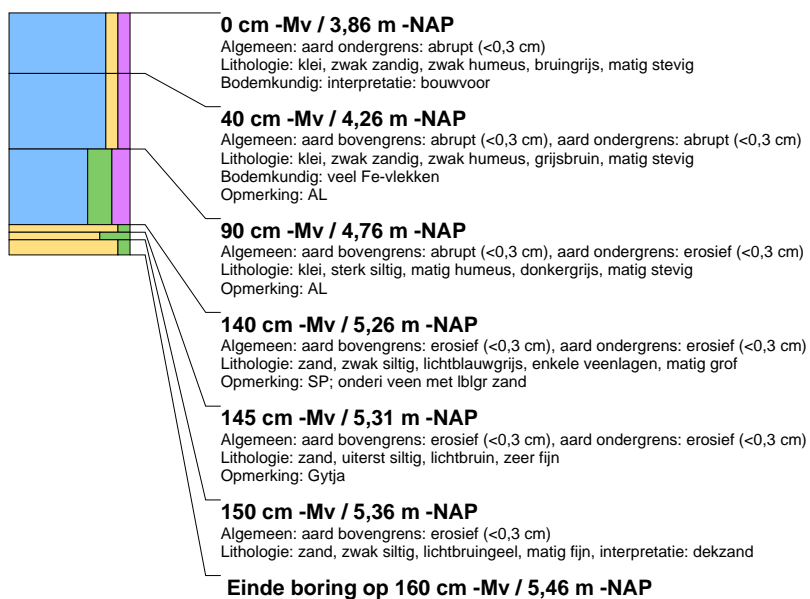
0 cm -Mv / 3,86 m -NAP
Algemeen: aard ondergrens: abrupt (<0,3 cm)
Lithologie: klei, zwak zandig, zwak humeus, bruingrijs, matig stevig
Bodemkundig: interpretatie: bouwvoor

40 cm -Mv / 4,26 m -NAP
Algemeen: aard bovengrens: abrupt (<0,3 cm), aard ondergrens: abrupt (<0,3 cm)
Lithologie: klei, zwak zandig, zwak humeus, grijsbruin, matig stevig
Bodemkundig: veel Fe-vlekken
Opmerking: AL

90 cm -Mv / 4,76 m -NAP
Algemeen: aard bovengrens: abrupt (<0,3 cm), aard ondergrens: erosief (<0,3 cm)
Lithologie: klei, sterk siltig, matig humeus, donkergrijs, matig stevig
Opmerking: AL

140 cm -Mv / 5,26 m -NAP
Algemeen: aard bovengrens: erosief (<0,3 cm), aard ondergrens: erosief (<0,3 cm)
Lithologie: zand, zwak siltig, lichtblauwgrijs, enkele veenlagen, matig grof
Opmerking: SP; onderi veen met lblgr zand

145 cm -Mv / 5,31 m -NAP
Algemeen: aard bovengrens: erosief (<0,3 cm), aard ondergrens: erosief (<0,3 cm)
Lithologie: zand, uiterst siltig, lichtbruin, zeer fijn
Opmerking: Gytja

150 cm -Mv / 5,36 m -NAP
Algemeen: aard bovengrens: erosief (<0,3 cm)
Lithologie: zand, zwak siltig, lichtbruingeel, matig fijn, interpretatie: dekzand

Einde boring op 160 cm -Mv / 5,46 m -NAP